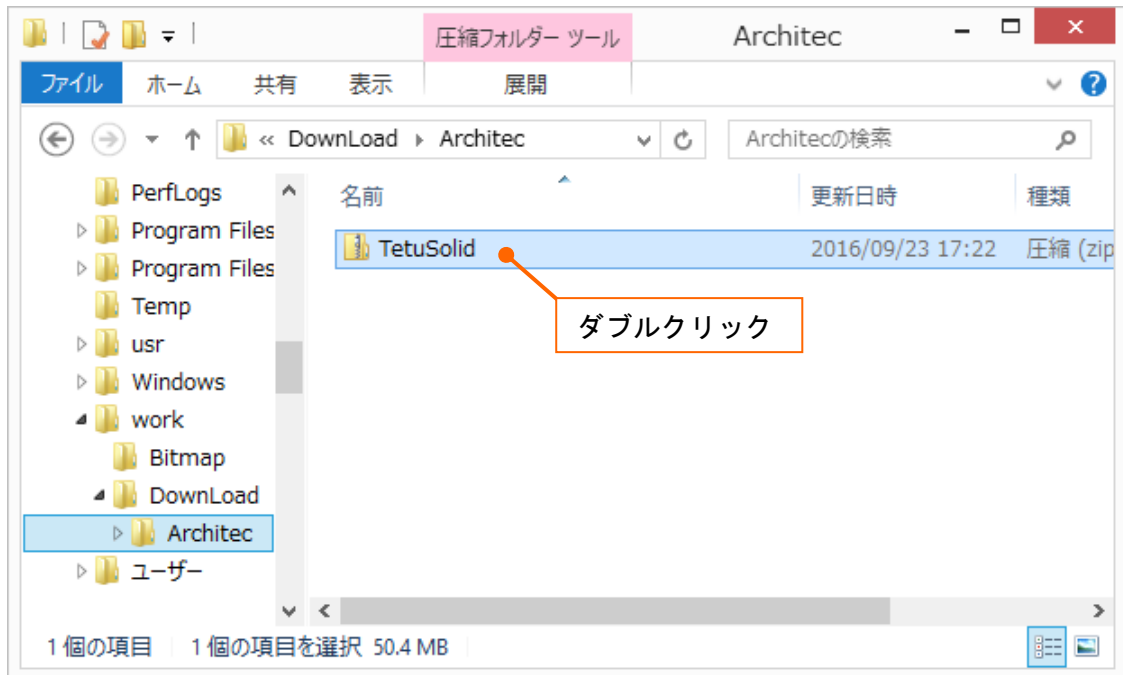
圧縮フォルダー ツール

Architec

ファイル ホーム 共有 表示 展開

« DownLoad ▸ Architec

Architecの検索

PerfLogs
Program Files
Program Files
Temp
usr
Windows
work
Bitmap
DownLoad
Architec
ユーザー

| 名前 | 更新日時 | 種類 |
|---|---|---|
| TetuSolid | 2016/09/23 17:22 | 圧縮 (zip |

ダブルクリック

1 個の項目 1 個の項目を選択 50.4 MB